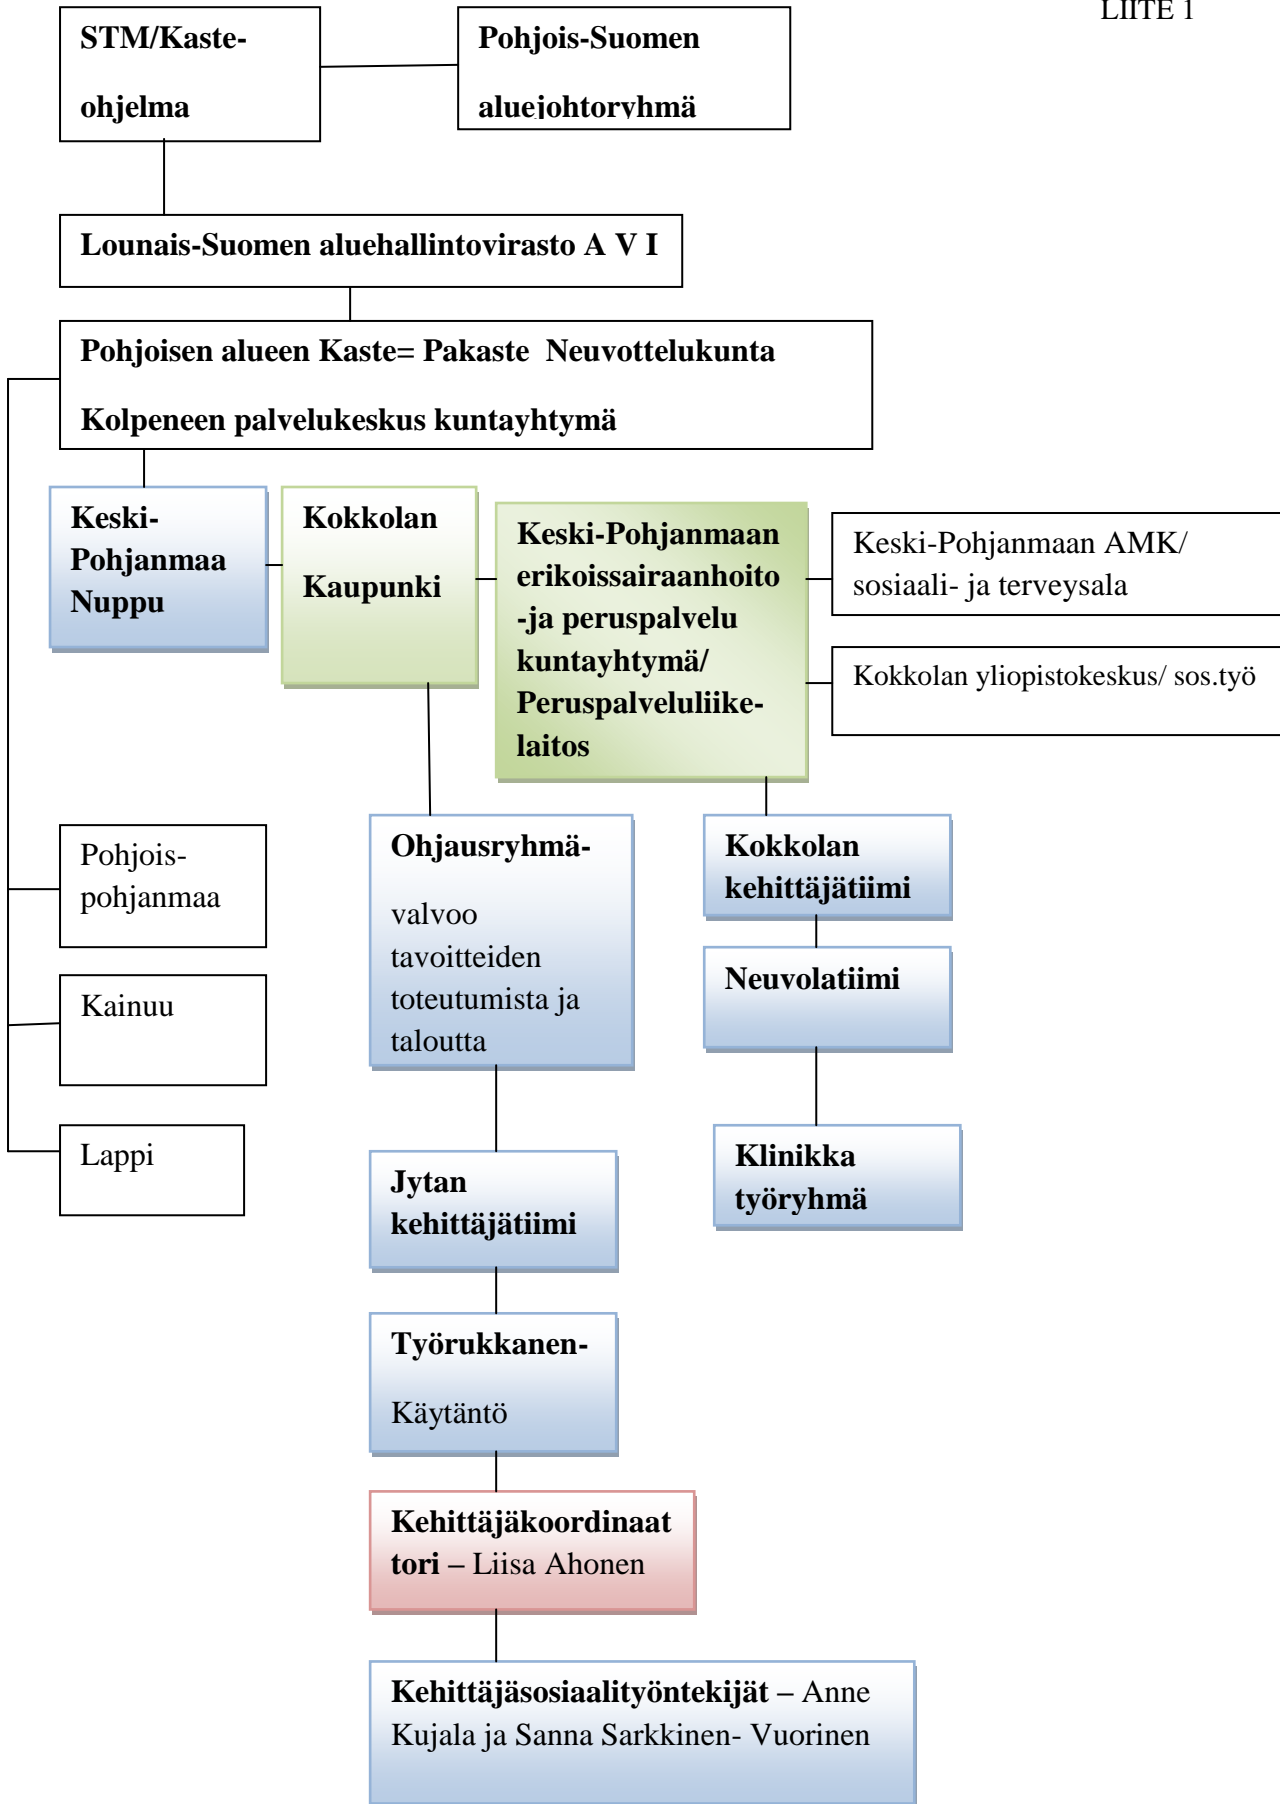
LIITE 1

STM/Kaste-ohjelma

Pohjois-Suomen aluejohtoryhmä

Lounais-Suomen aluehallintovirasto A V I

Pohjoisen alueen Kaste= Pakaste Neuvottelukunta

Kolpeneen palvelukeskus kuntayhtymä

Keski-Pohjanmaa Nuppu

Kokkolan Kaupunki

Keski-Pohjanmaan erikoissairaanhoito -ja peruspalvelu kuntayhtymä/ Peruspalveluliikelaitos

Keski-Pohjanmaan AMK/ sosiaali- ja terveysala

Kokkolan yliopistokeskus/ sos.työ

Pohjois-pohjanmaa

Kainuu

Lappi

Ohjausryhmä-

valvoo tavoitteiden toteutumista ja taloutta

Kokkolan kehittäjätiimi

Neuvolatiimi

Klinikka työryhmä

Jytan kehittäjätiimi

Työrukkanen-

Käytäntö

Kehittäjäkoordinaattori – Liisa Ahonen

Kehittäjäsosiaalityöntekijät – Anne Kujala ja Sanna Sarkkinen- Vuorinen